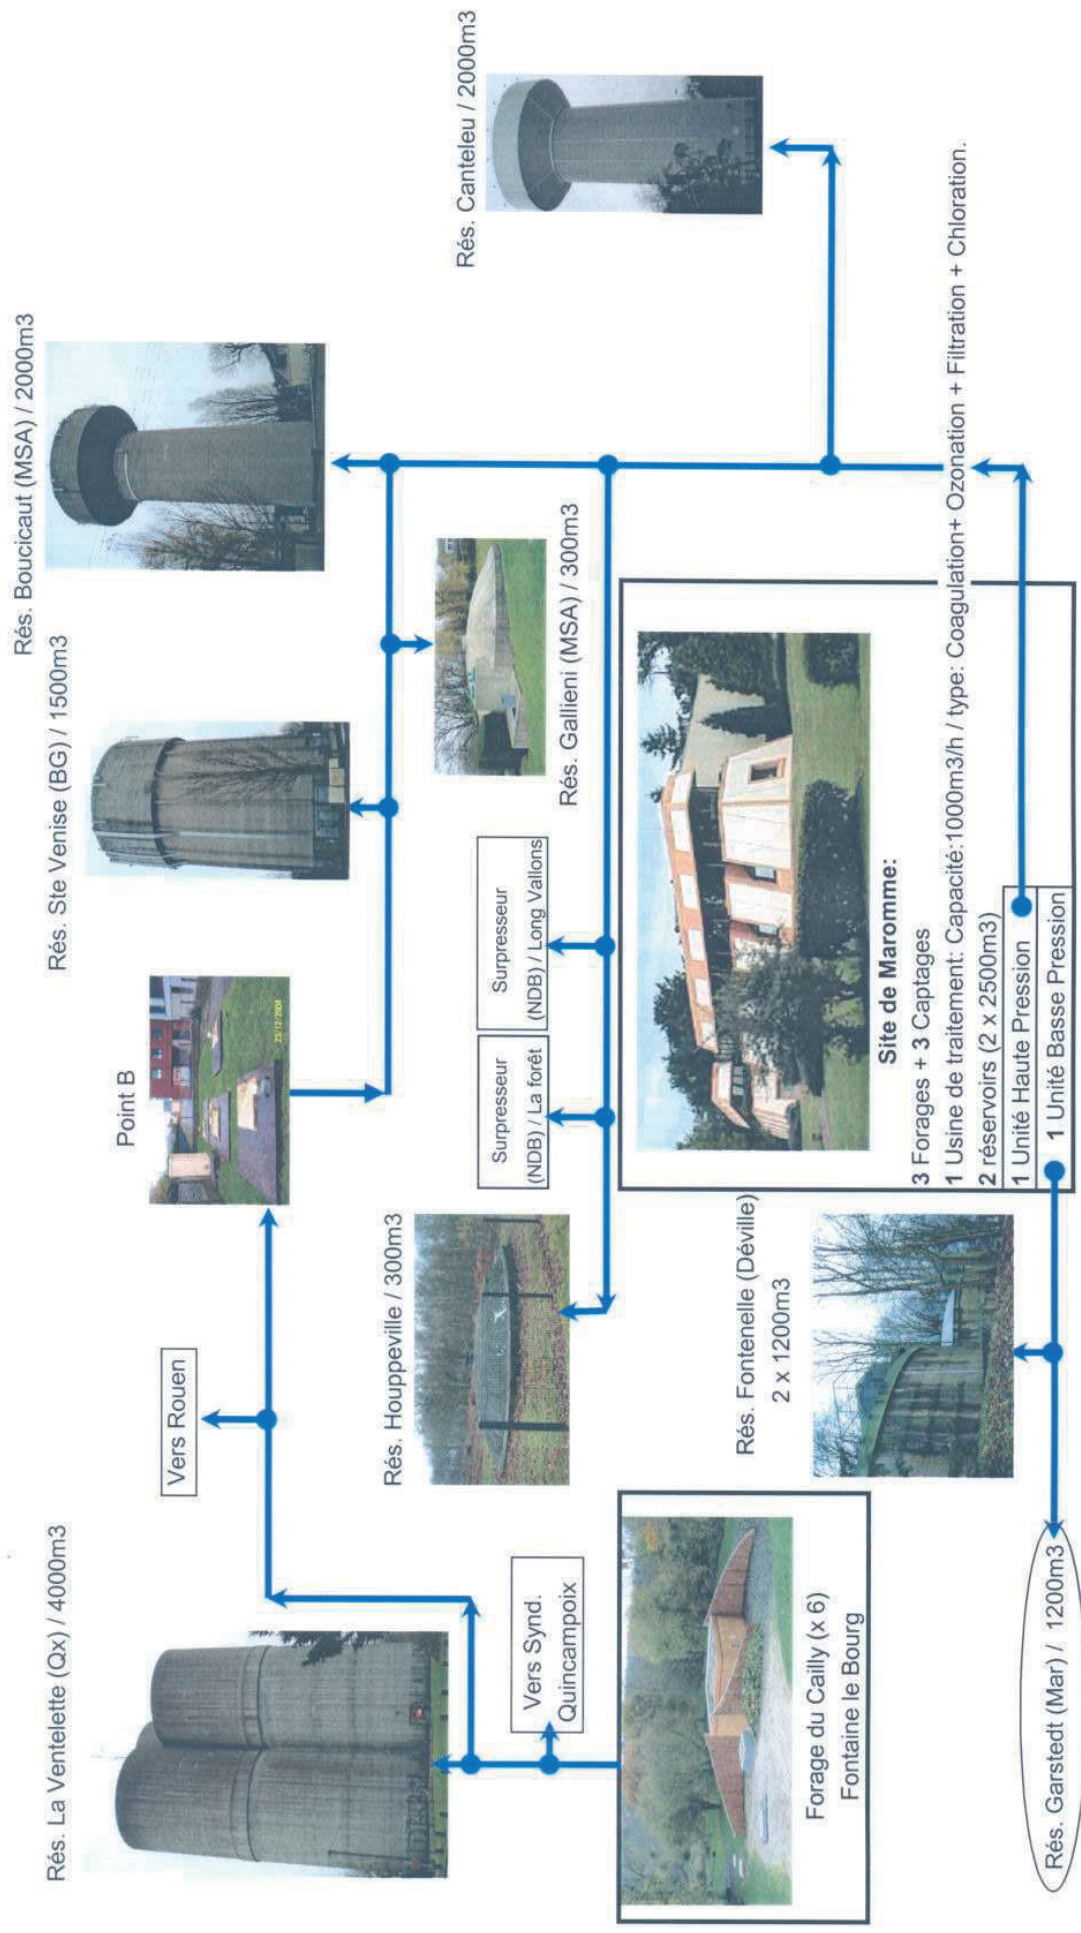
Rés. Canteleu / 2000m3

Rés. Boucicaut (MSA) / 2000m3

Rés. Ste Venise (BG) / 1500m3

Rés. Gallieni (MSA) / 300m3

Point B

23/12/2008

Surpresseur (NDB) / Long Vallons

Surpresseur (NDB) / La forêt

Site de Maromme:
3 Forages + 3 Captages
1 Usine de traitement: Capacité:1000m3/h / type: Coagulation+ Ozonation + Filtration + Chloration.
2 réservoirs (2 x 2500m3)
1 Unité Haute Pression
1 Unité Basse Pression

Vers Rouen

Rés. Houppeville / 300m3

Rés. Fontenelle (Déville) 2 x 1200m3

Rés. La Ventelette (Qx) / 4000m3

Vers Synd. Quincampoix

Forage du Cailly (x 6) Fontaine le Bourg

Rés. Garstedt (Mar) / 1200m3